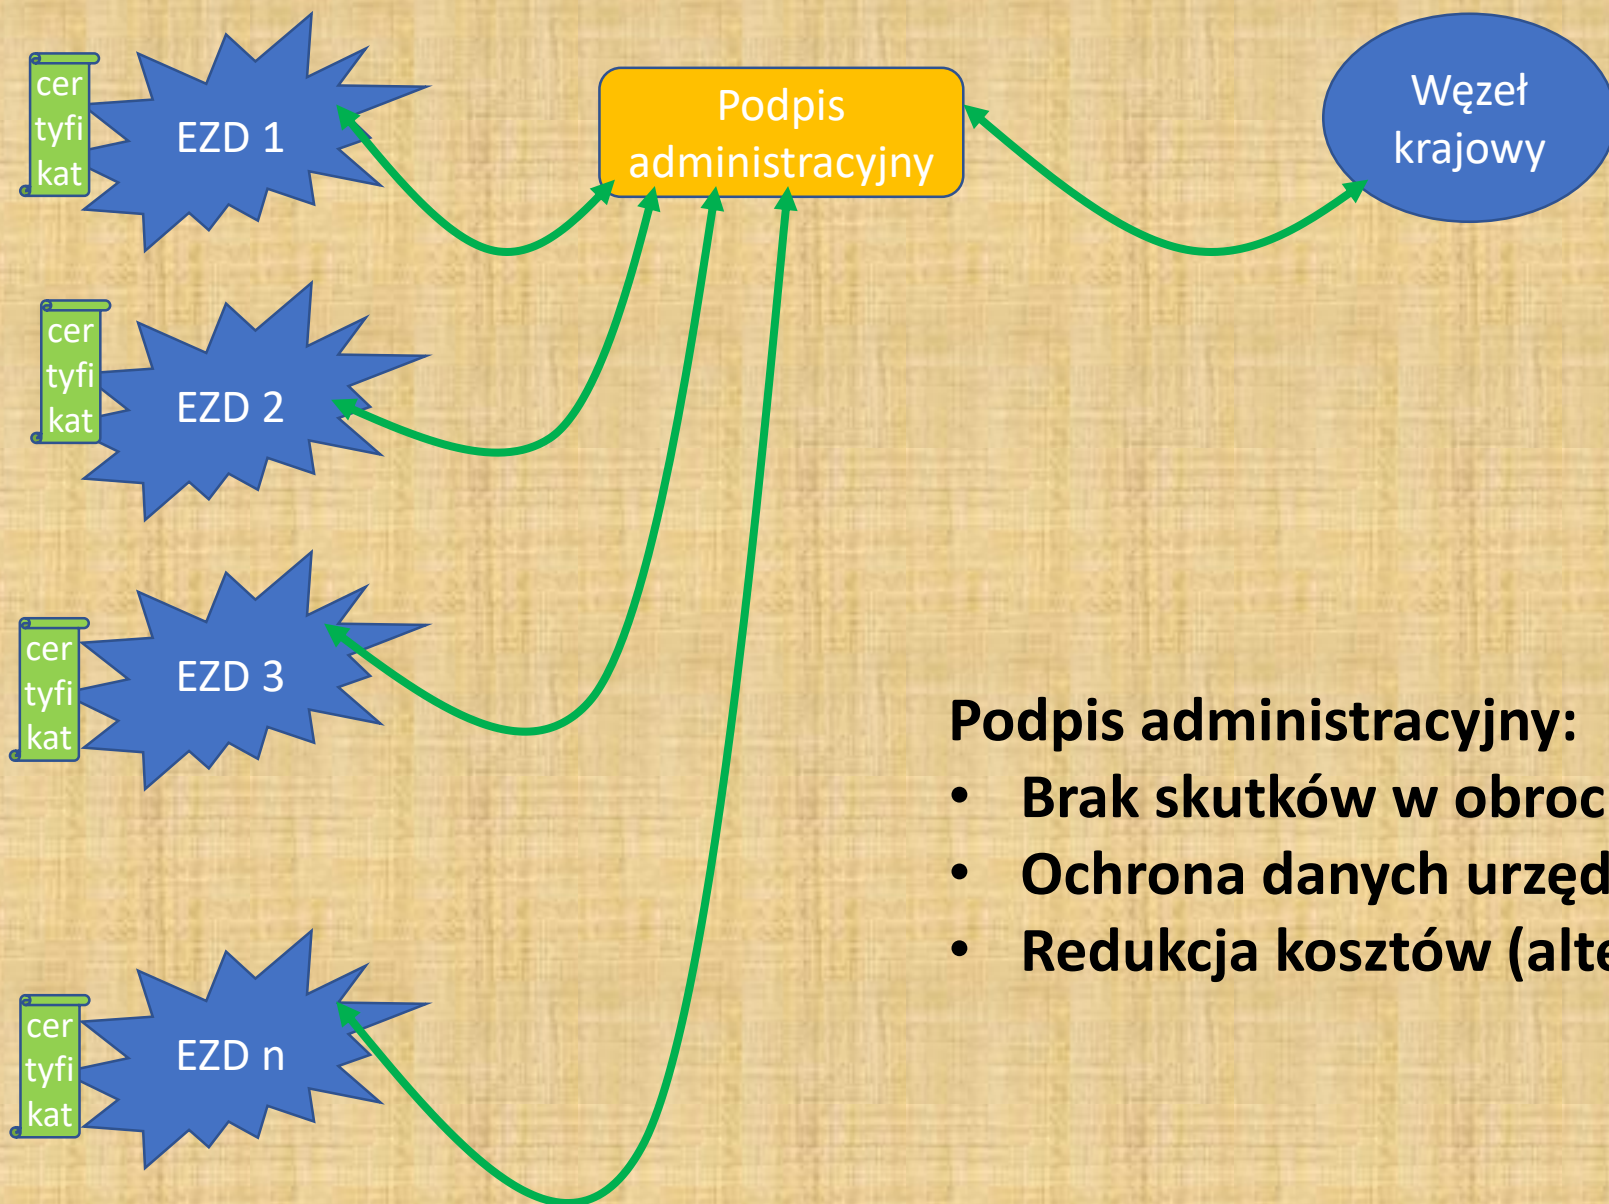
cer
tyfi
kat

EZD 1

Podpis administracyjny

Węzeł krajowy

cer
tyfi
kat

EZD 2

cer
tyfi
kat

EZD 3

cer
tyfi
kat

EZD n

Podpis administracyjny:
• Brak skutków w obroc
• Ochrona danych urzęd
• Redukcja kosztów (alte